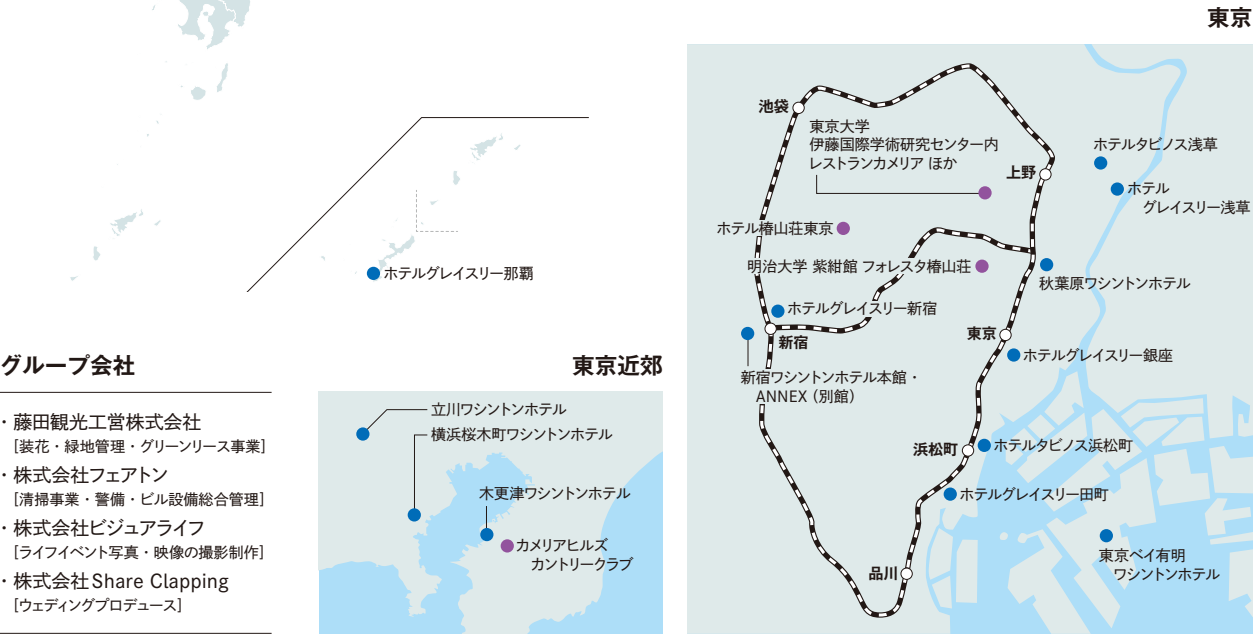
ホテルグレイスリー那覇

グループ会社

・藤田観光工営株式会社
［装花・緑地管理・グリーンリース事業］
・株式会社フェアトン
［清掃事業・警備・ビル設備総合管理］
・株式会社ビジュアライフ
［ライフイベント写真・映像の撮影制作］
・株式会社Share Clapping
［ウェディングプロデュース］

東京近郊

立川ワシントンホテル
横浜桜木町ワシントンホテル
木更津ワシントンホテル
カメリアヒルズ カントリークラブ

東京

池袋
東京大学 伊藤国際学術研究センター内 レストランカメリア ほか
上野
ホテルタビノス浅草
ホテル グレイスリー浅草
ホテル椿山荘東京
明治大学 紫紺館 フォレスタ椿山荘
秋葉原ワシントンホテル
ホテルグレイスリー新宿
新宿
東京
新宿ワシントンホテル本館・ANNEX（別館）
ホテルグレイスリー銀座
浜松町
ホテルタビノス浜松町
ホテルグレイスリー田町
東京ベイ有明 ワシントンホテル
品川